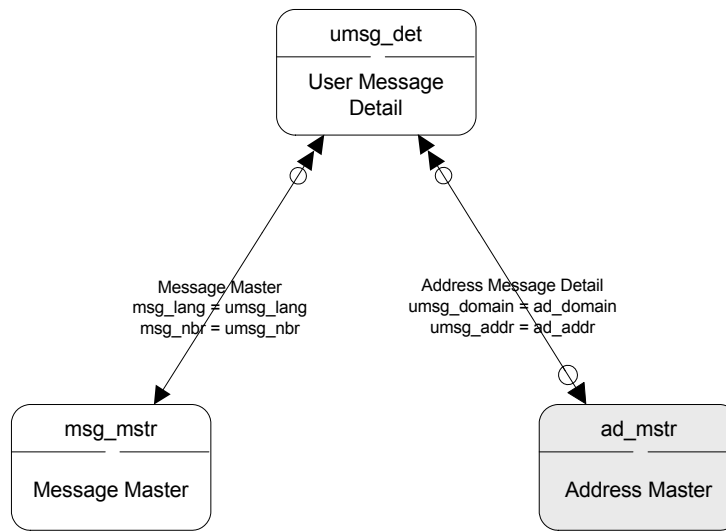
umsg_det

User Message Detail

Message Master
msg_lang = umsg_lang
msg_nbr = umsg_nbr

Address Message Detail
umsg_domain = ad_domain
umsg_addr = ad_addr

msg_mstr

Message Master

ad_mstr

Address Master